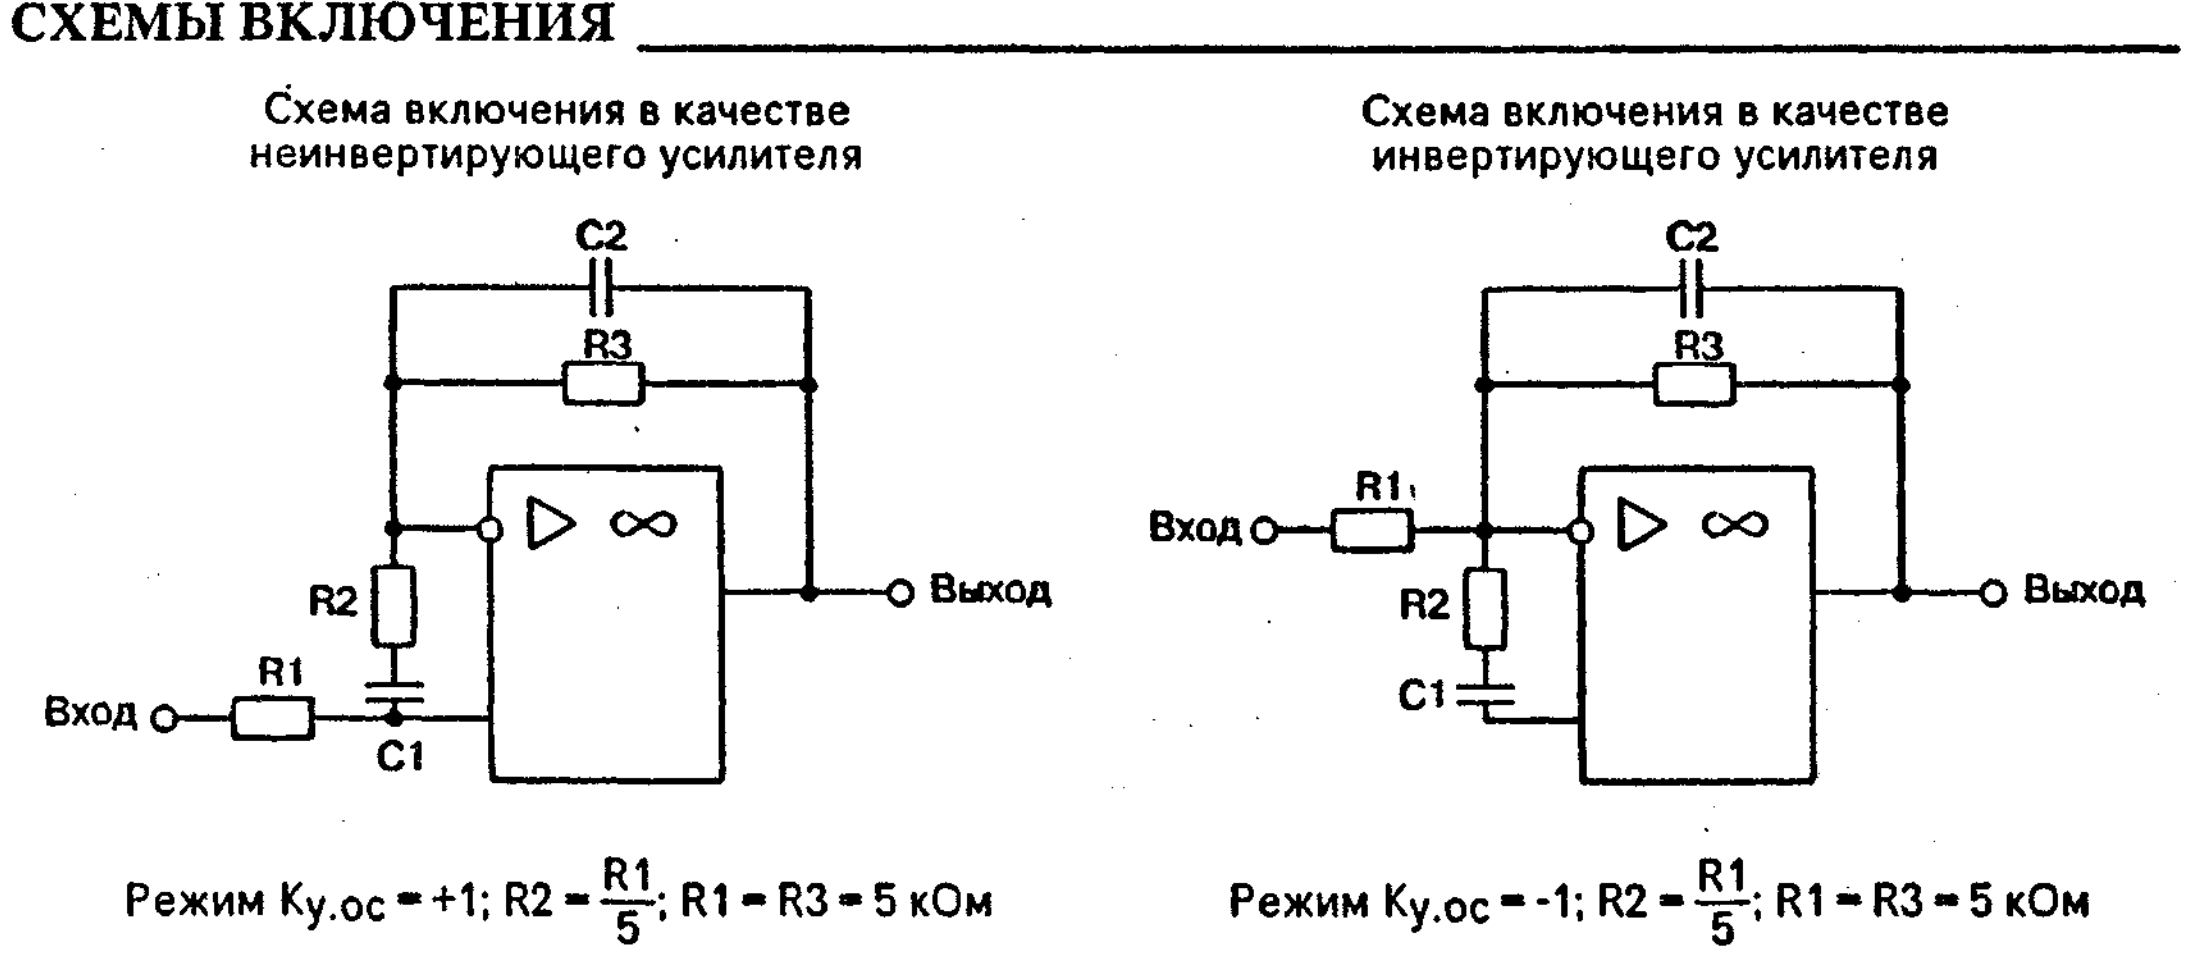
СХЕМЫ ВКЛЮЧЕНИЯ

Схема включения в качестве неинвертирующего усилителя

C2
R3
R2
R1
Вход
C1
Выход

Режим Ку.ос = +1; R2 = $\frac{R1}{5}$; R1 = R3 = 5 кОм

Схема включения в качестве инвертирующего усилителя

C2
R3
R1
Вход
R2
C1
Выход

Режим Ку.ос = -1; R2 = $\frac{R1}{5}$; R1 = R3 = 5 кОм